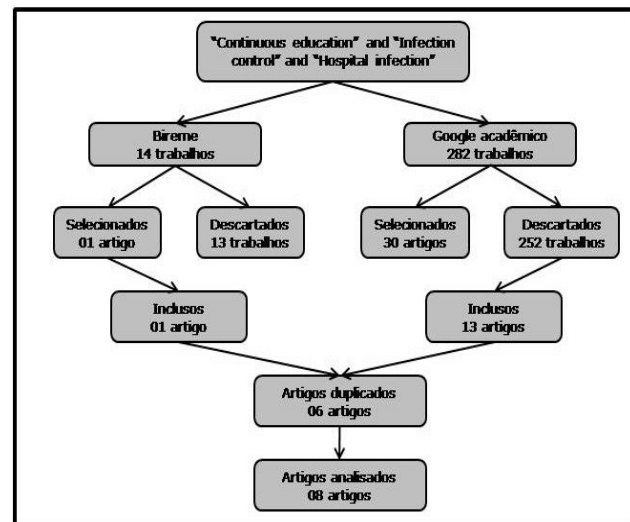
"Continuous education" and "Infection control" and "Hospital infection"

Bireme
14 trabalhos

Google acadêmico
282 trabalhos

Selecionados
01 artigo

Descartados
13 trabalhos

Selecionados
30 artigos

Descartados
252 trabalhos

Inclusos
01 artigo

Inclusos
13 artigos

Artigos duplicados
06 artigos

Artigos analisados
08 artigos